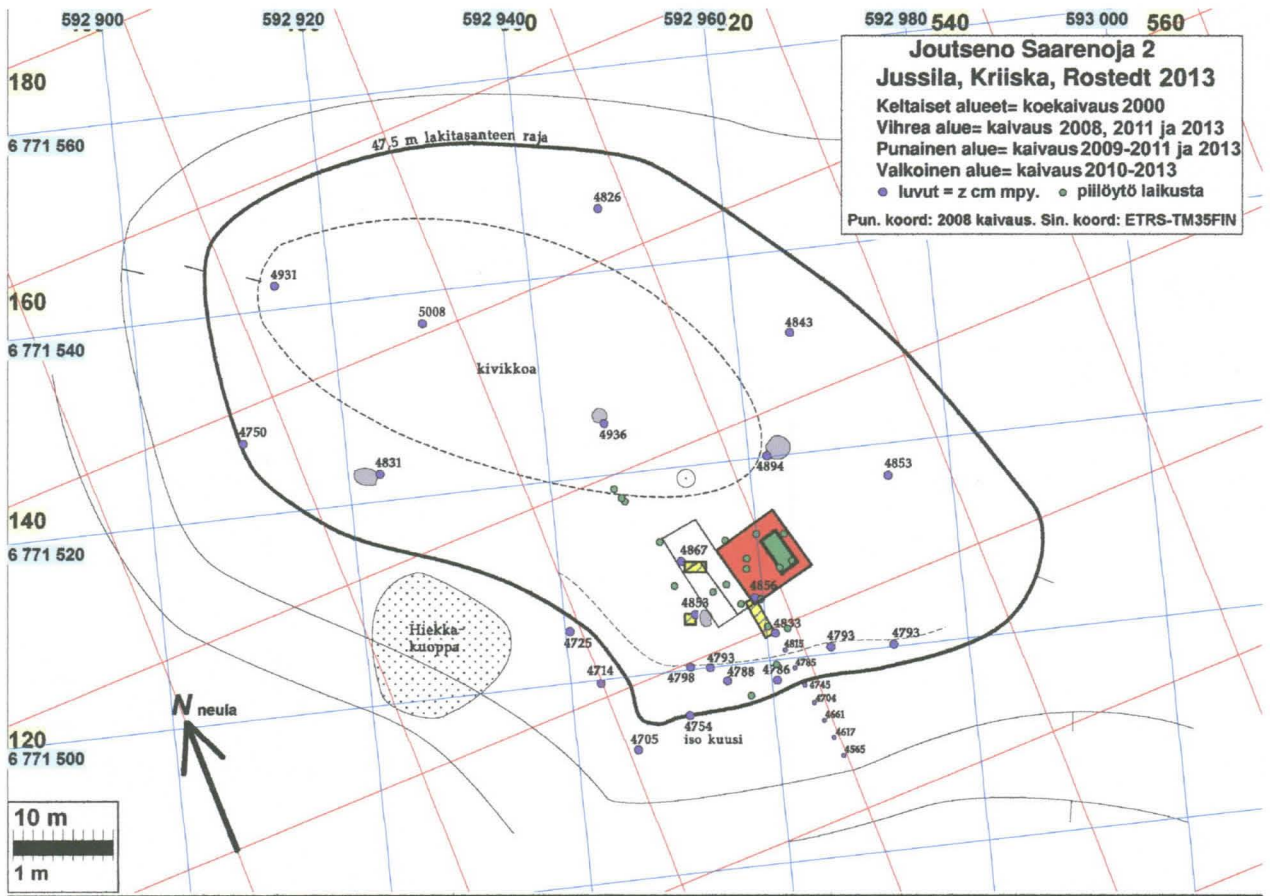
592 900
592 920
592 940
592 960 520
592 980 540
593 000 560

Joutseno Saarenoja 2
Jussila, Kriiska, Rostedt 2013
Keltaiset alueet= koekaivaus 2000
Vihrea alue= kaivaus 2008, 2011 ja 2013
Punainen alue= kaivaus 2009-2011 ja 2013
Valkoinen alue= kaivaus 2010-2013
luvut = z cm mpy. piilöytö laikusta
Pun. koord: 2008 kaivaus. Sin. koord: ETRS-TM35FIN

180
6 771 560
47,5 m lakitasanteen raja
4826
4931
160
5008
4843
6 771 540
kivikkoa
4936
4750
4894
4831
4853
140
6 771 520
4867
4856
4853
4833
Hiekka-kuoppa
4725
4815
4793
4793
4793
4785
4714
4798
4788
4786
4745
4704
4754
4661
N neula
120
6 771 500
4705
iso kuusi
4617
4565
10 m
1 m